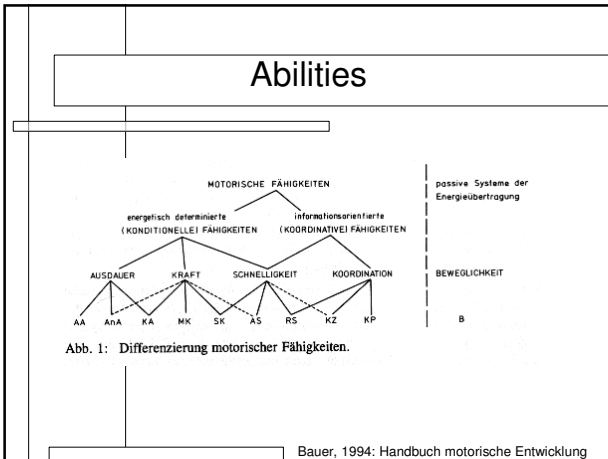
Abilities

MOTORISCHE FÄHIGKEITEN

energetisch determinierte (KONDITIONELLE) FÄHIGKEITEN

informationsorientierte (KOORDINATIVE) FÄHIGKEITEN

passive Systeme der Energieübertragung

AUSDAUER KRAFT SCHNELLIGKEIT KOORDINATION

BEWEGLICHKEIT

AA AnA KA MK SK AS RS KZ KP

B

Abb. 1: Differenzierung motorischer Fähigkeiten.

Bauer, 1994: Handbuch motorische Entwicklung